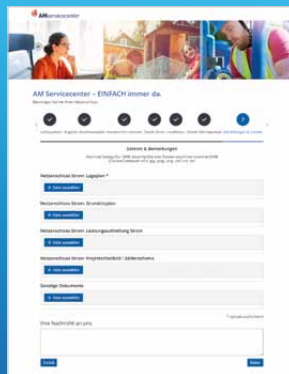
AMservicecenter

AM Servicecenter – EINFACH immer da.

Dateien & Bemerkungen

Netzanschluss Strom: Lageplan *

Datei auswählen

Netzanschluss Strom: Grundrissplan

Datei auswählen

Netzanschluss Strom: Leistungsaufstellung Strom

Datei auswählen

Netzanschluss Strom: Prospektzeichnung / Zählerschema

Datei auswählen

Sonstige Dokumente

Datei auswählen

Ihre Nachricht an uns

Zurück

Weiter